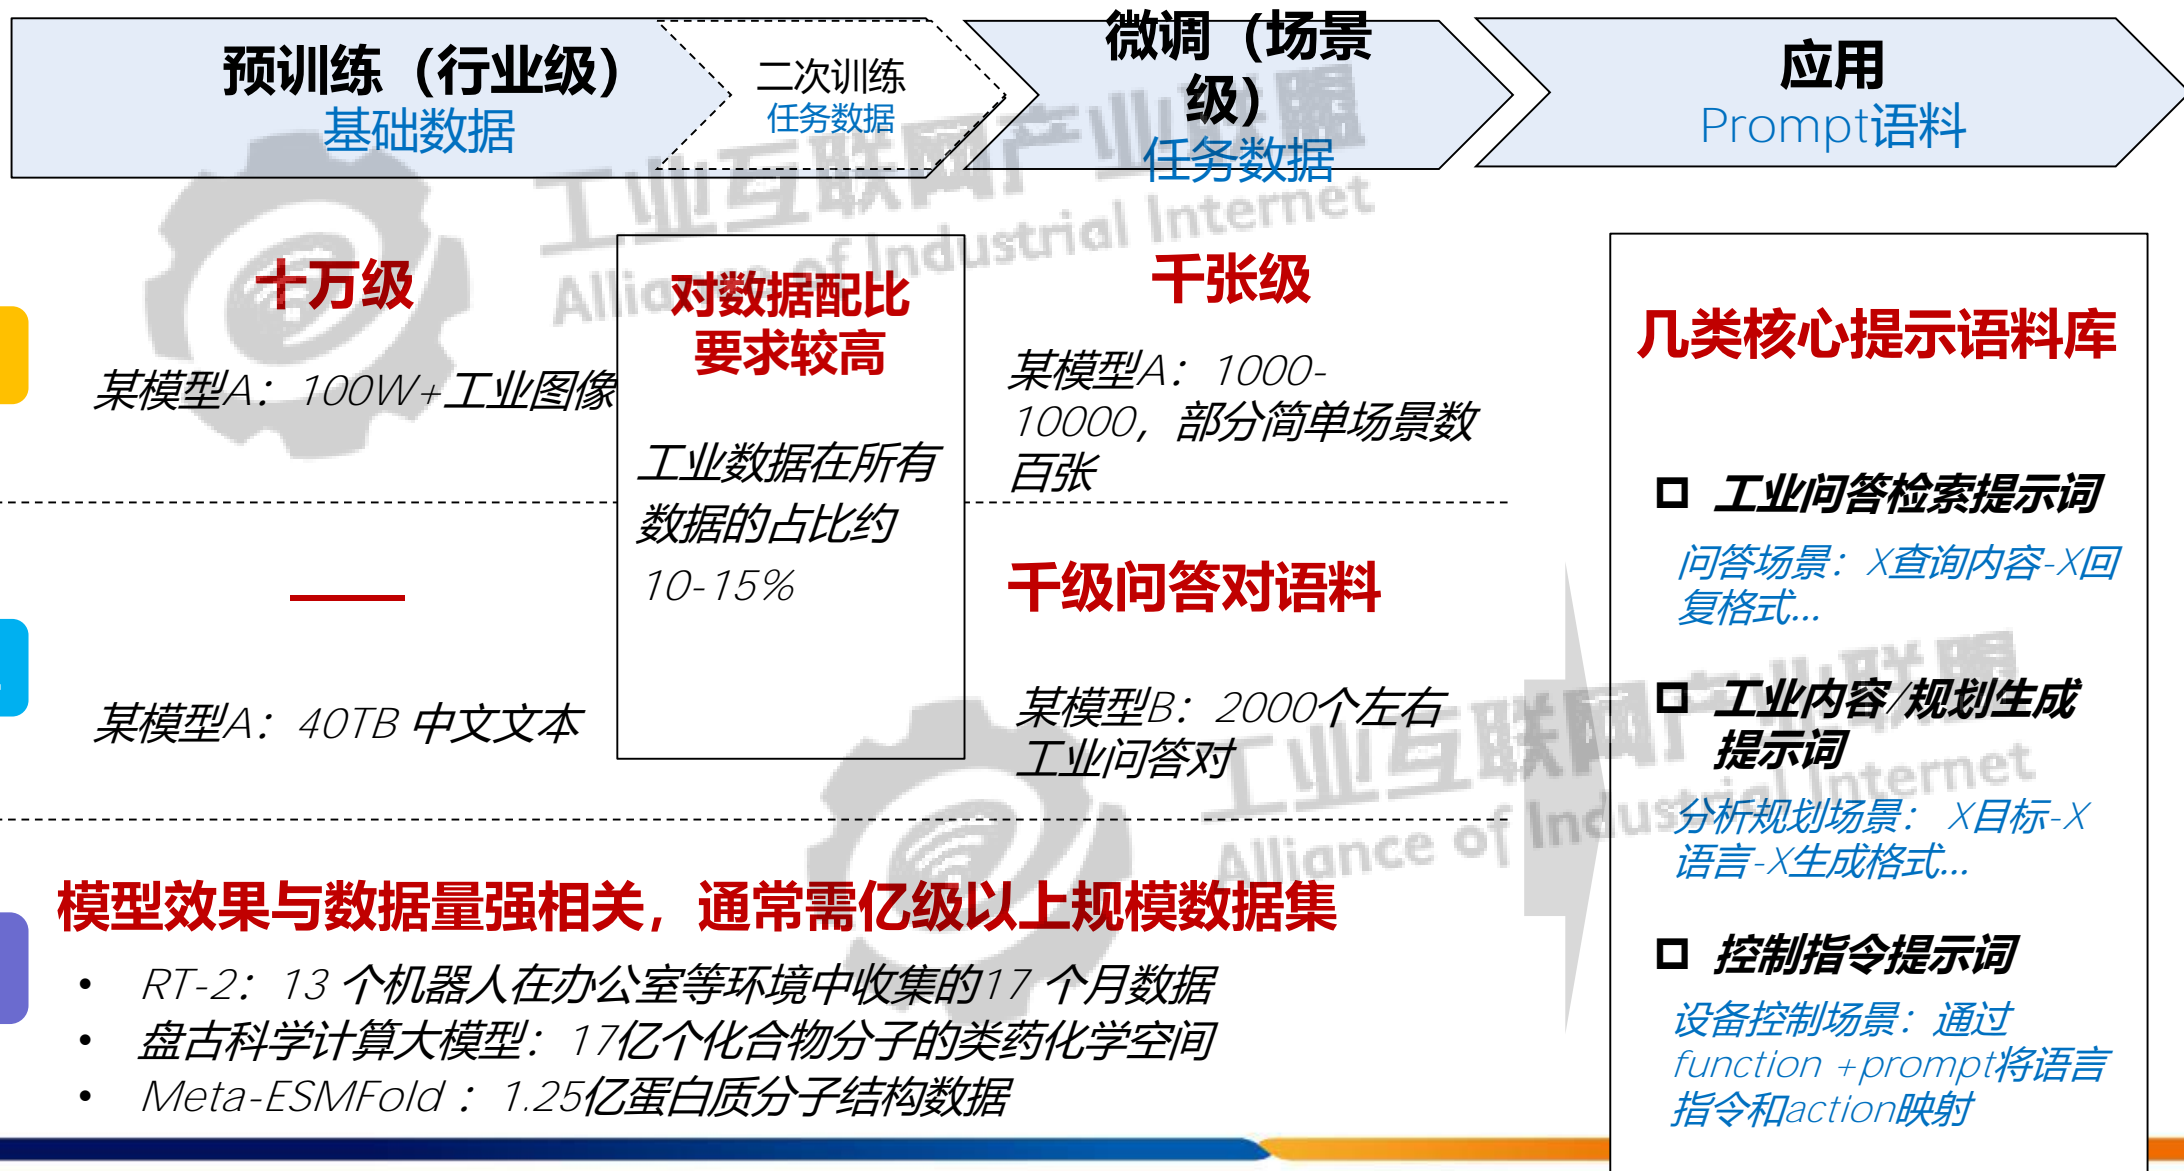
预训练（行业级）
基础数据

二次训练
任务数据

微调（场景级）
任务数据

应用
Prompt语料

十万级

某模型A：100W+工业图像

对数据配比要求较高

工业数据在所有数据的占比约10-15%

千张级

某模型A：1000-10000，部分简单场景数百张

千级问答对语料

某模型B：2000个左右工业问答对

几类核心提示语料库

工业问答检索提示词

问答场景：X查询内容-X回复格式...

工业内容/规划生成提示词

分析规划场景：X目标-X语言-X生成格式...

控制指令提示词

设备控制场景：通过function +prompt将语言指令和action映射

—

某模型A：40TB 中文文本

模型效果与数据量强相关，通常需亿级以上规模数据集

• RT-2：13 个机器人在办公室等环境中收集的17 个月数据
• 盘古科学计算大模型：17亿个化合物分子的类药化学空间
• Meta-ESMFold ：1.25亿蛋白质分子结构数据

工业互联网产业联盟
Alliance of Industrial Internet